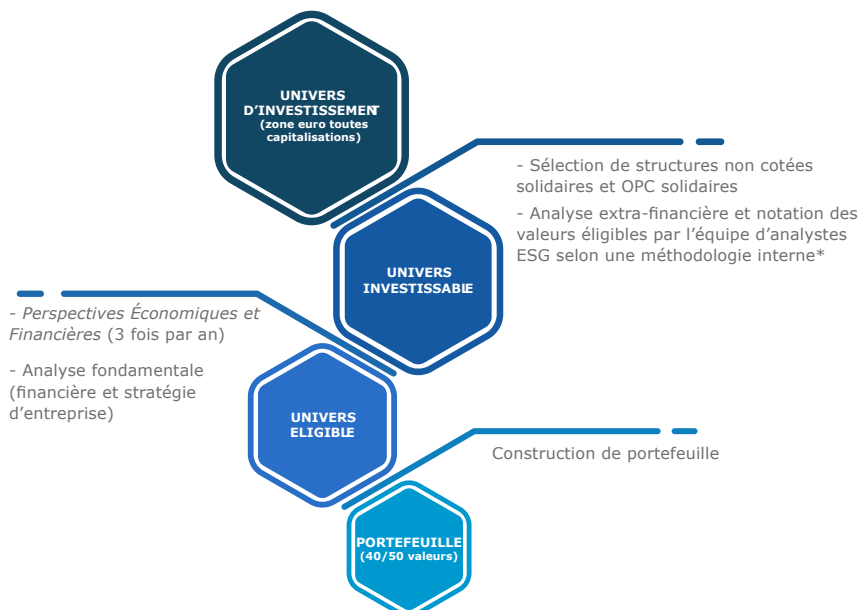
UNIVERS D'INVESTISSEMENT (zone euro toutes capitalisations)

- Sélection de structures non cotées solidaires et OPC solidaires

- Analyse extra-financière et notation des valeurs éligibles par l'équipe d'analystes ESG selon une méthodologie interne*

UNIVERS INVESTISSABLE

- Perspectives Économiques et Financières (3 fois par an)

- Analyse fondamentale (financière et stratégie d'entreprise)

UNIVERS ELIGIBLE

Construction de portefeuille

PORTEFEUILLE (40/50 valeurs)